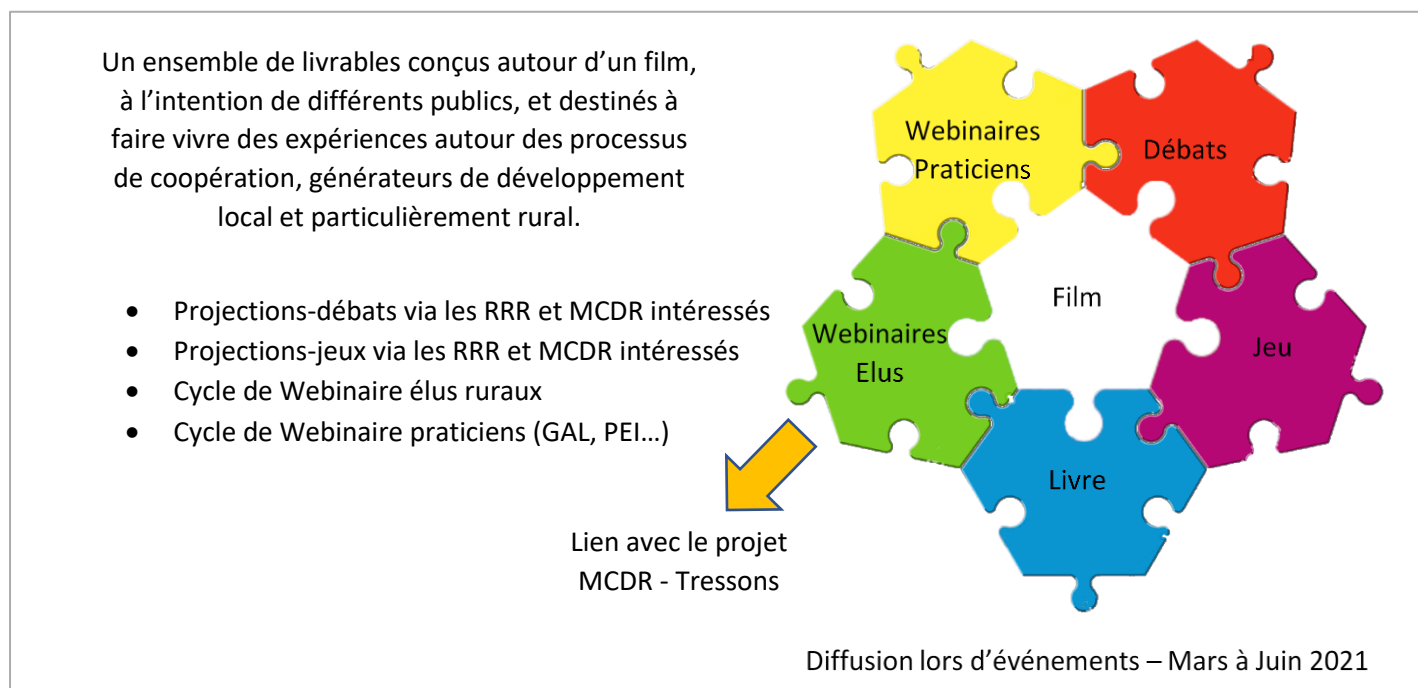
Un ensemble de livrables conçus autour d'un film, à l'intention de différents publics, et destinés à faire vivre des expériences autour des processus de coopération, générateurs de développement local et particulièrement rural.

- Projections-débats via les RRR et MCDR intéressés
- Projections-jeux via les RRR et MCDR intéressés
- Cycle de Webinaire élus ruraux
- Cycle de Webinaire praticiens (GAL, PEI…)

Webinaires Praticiens

Débats

Film

Webinaires Elus

Jeu

Livre

Lien avec le projet MCDR - Tressons

Diffusion lors d'événements – Mars à Juin 2021